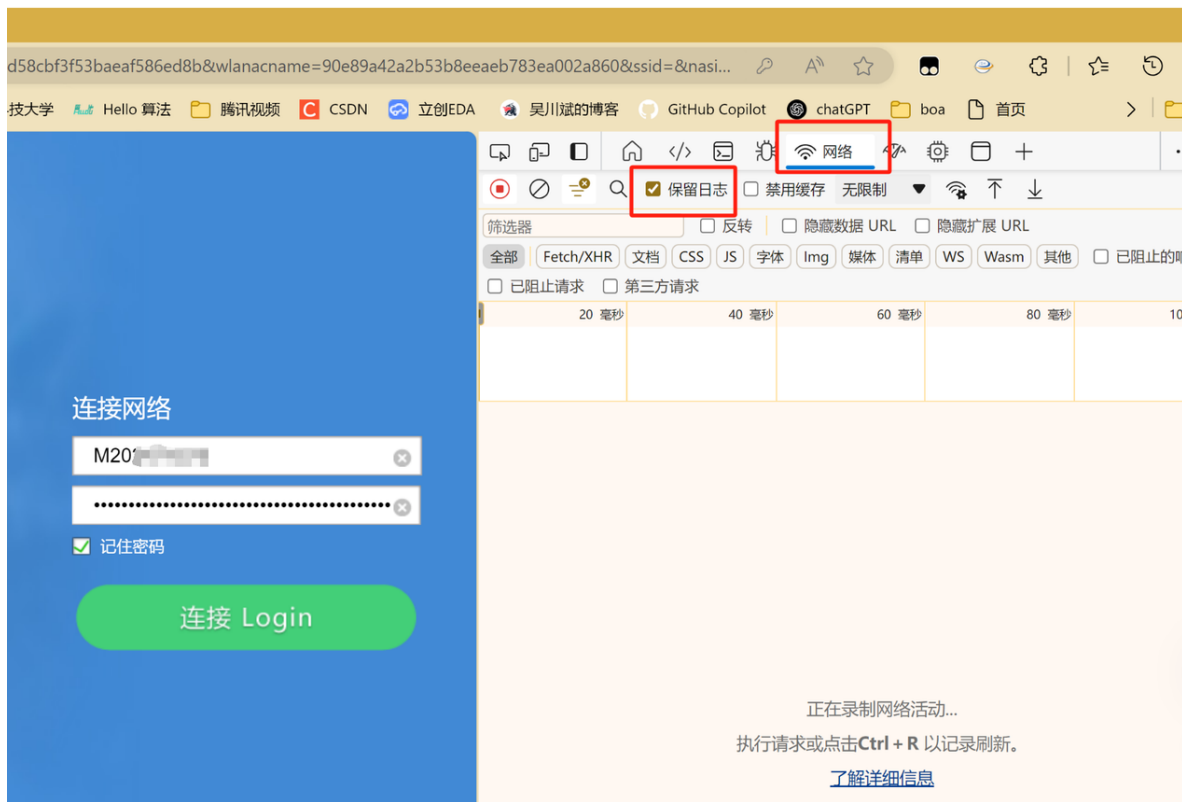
d58cbf3f53baeaf586ed8b&wlanacname=90e89a42a2b53b8eeaeb783ea002a860&ssid=&nasi...

技大学 Hello 算法 腾讯视频 CSDN 立创EDA 吴川斌的博客 GitHub Copilot chatGPT boa 首页

网络

保留日志 禁用缓存 无限制

筛选器 反转 隐藏数据 URL 隐藏扩展 URL

全部 Fetch/XHR 文档 CSS JS 字体 Img 媒体 清单 WS Wasm 其他 已阻止的

已阻止请求 第三方请求

20 毫秒 40 毫秒 60 毫秒 80 毫秒 10

连接网络

M20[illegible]

记住密码

连接 Login

正在录制网络活动...

执行请求或点击 **Ctrl + R** 以记录刷新。

了解详细信息